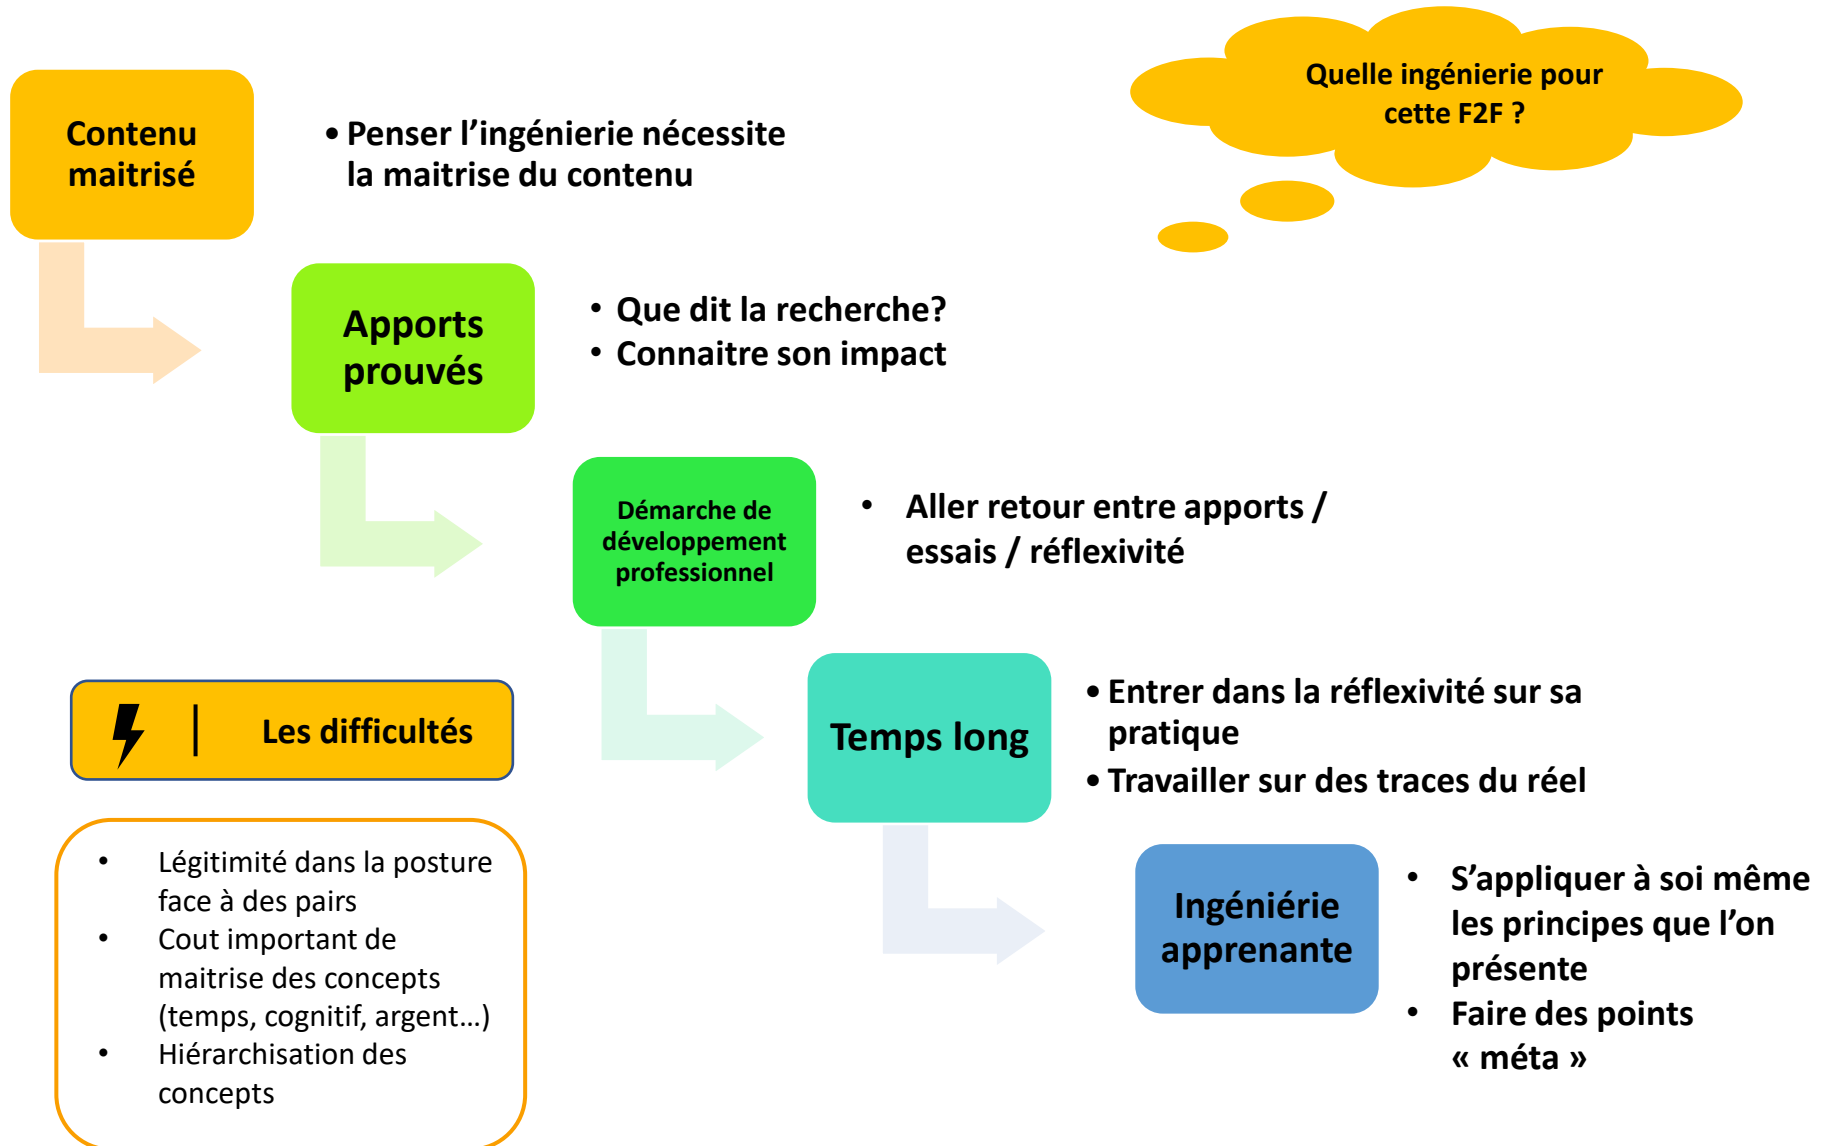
Quelle ingénierie pour cette F2F ?

Contenu maitrisé

• Penser l'ingénierie nécessite la maitrise du contenu

Apports prouvés

• Que dit la recherche?
• Connaitre son impact

Démarche de développement professionnel

• Aller retour entre apports / essais / réflexivité

Les difficultés

Temps long

• Entrer dans la réflexivité sur sa pratique
• Travailler sur des traces du réel

• Légitimité dans la posture face à des pairs
• Cout important de maitrise des concepts (temps, cognitif, argent…)
• Hiérarchisation des concepts

Ingéniérie apprenante

• S'appliquer à soi même les principes que l'on présente
• Faire des points « méta »